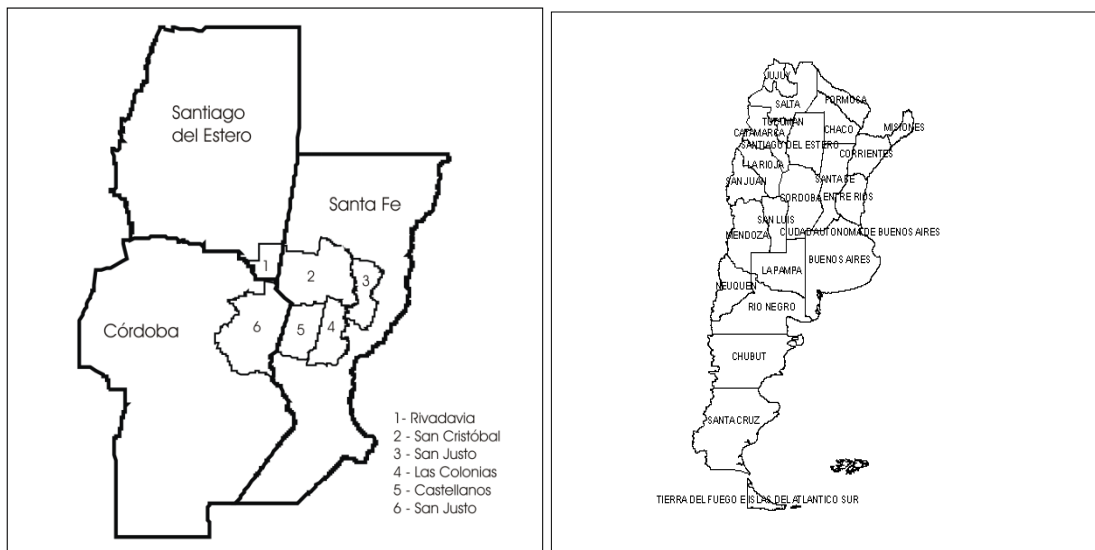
Santiago del Estero

Santa Fe

Córdoba

1

2

3

4

5

6

1- Rivadavia
2 - San Cristóbal
3 - San Justo
4 - Las Colonias
5 - Castellanos
6 - San Justo

JUJUY
SALTA
FORMOSA
TUCUMAN
CATAMARCA
CHACO
MISIONES
SANTIAGO DEL ESTERO
CORRIENTES
LA RIOJA
SAN JUAN
SANTA FE
CORDOBA
ENTRE RIOS
SAN LUIS
MENDOZA
CIUDAD AUTONOMA DE BUENOS AIRES
BUENOS AIRES
LA PAMPA
NEUQUEN
RIO NEGRO
CHUBUT
SANTA CRUZ
TIERRA DEL FUEGO E ISLAS DEL ATLANTICO SUR